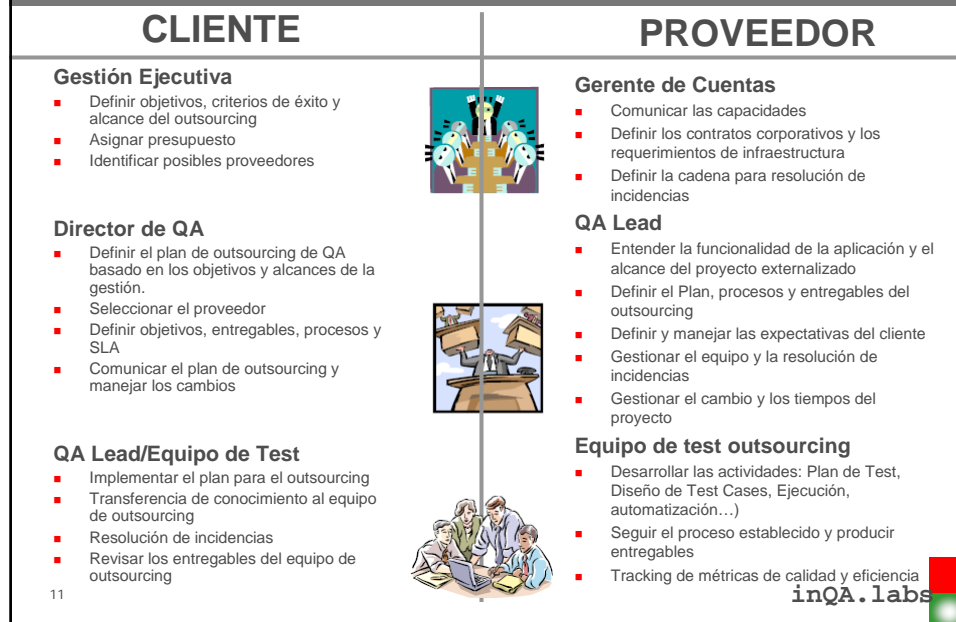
CLIENTE

Gestión Ejecutiva
- Definir objetivos, criterios de éxito y alcance del outsourcing
- Asignar presupuesto
- Identificar posibles proveedores

Director de QA
- Definir el plan de outsourcing de QA basado en los objetivos y alcances de la gestión.
- Seleccionar el proveedor
- Definir objetivos, entregables, procesos y SLA
- Comunicar el plan de outsourcing y manejar los cambios

QA Lead/Equipo de Test
- Implementar el plan para el outsourcing
- Transferencia de conocimiento al equipo de outsourcing
- Resolución de incidencias
- Revisar los entregables del equipo de outsourcing

PROVEEDOR

Gerente de Cuentas
- Comunicar las capacidades
- Definir los contratos corporativos y los requerimientos de infraestructura
- Definir la cadena para resolución de incidencias

QA Lead
- Entender la funcionalidad de la aplicación y el alcance del proyecto externalizado
- Definir el Plan, procesos y entregables del outsourcing
- Definir y manejar las expectativas del cliente
- Gestionar el equipo y la resolución de incidencias
- Gestionar el cambio y los tiempos del proyecto

Equipo de test outsourcing
- Desarrollar las actividades: Plan de Test, Diseño de Test Cases, Ejecución, automatización…)
- Seguir el proceso establecido y producir entregables
- Tracking de métricas de calidad y eficiencia

11

inQA.labs